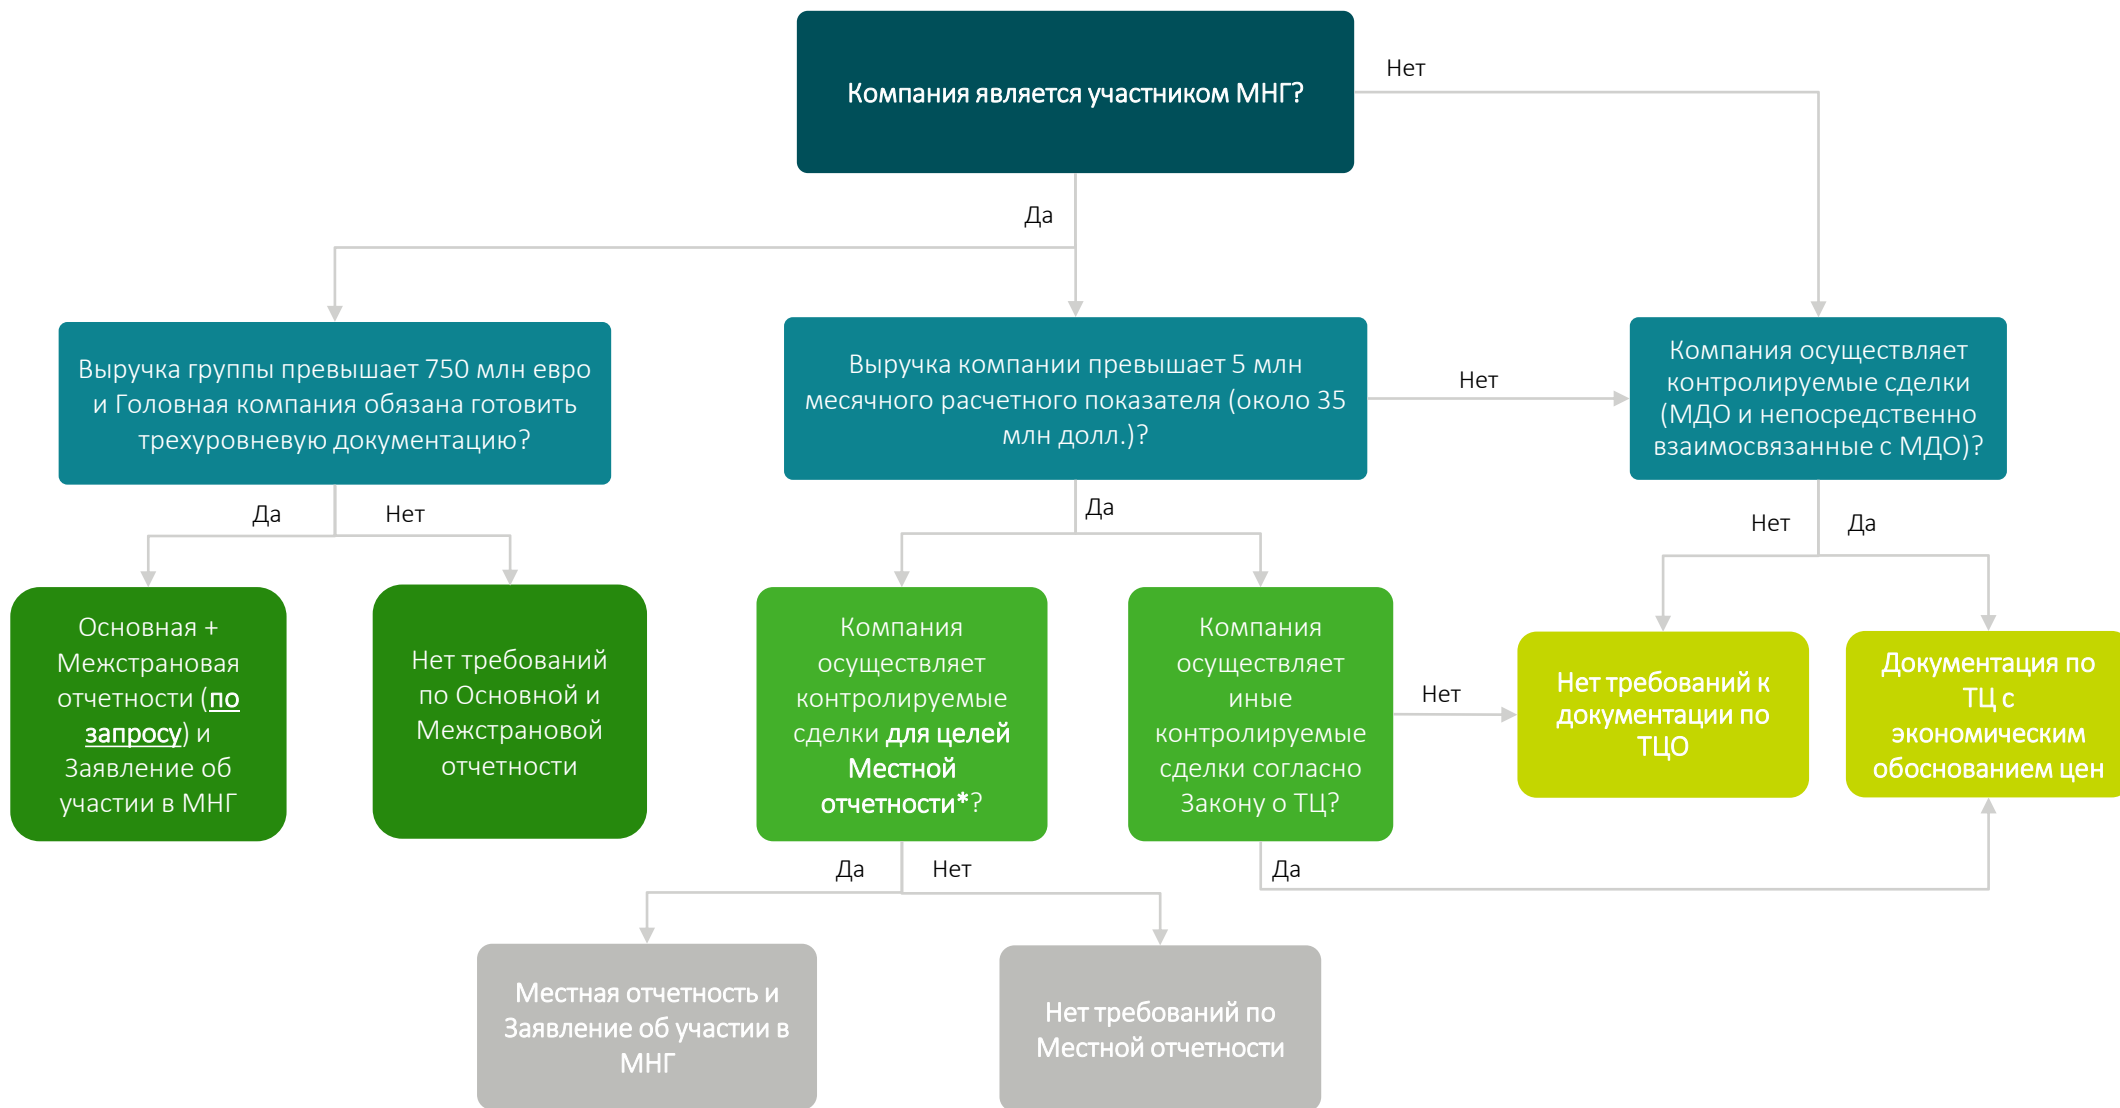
Компания является участником МНГ?

Нет

Да

Выручка группы превышает 750 млн евро и Головная компания обязана готовить трехуровневую документацию?

Выручка компании превышает 5 млн месячного расчетного показателя (около 35 млн долл.)?

Нет

Компания осуществляет контролируемые сделки (МДО и непосредственно взаимосвязанные с МДО)?

Да

Нет

Да

Нет

Да

Основная + Межстрановая отчетности (по запросу) и Заявление об участии в МНГ

Нет требований по Основной и Межстрановой отчетности

Компания осуществляет контролируемые сделки для целей Местной отчетности*?

Компания осуществляет иные контролируемые сделки согласно Закону о ТЦ?

Нет

Нет требований к документации по ТЦО

Документация по ТЦ с экономическим обоснованием цен

Да

Нет

Да

Местная отчетность и Заявление об участии в МНГ

Нет требований по Местной отчетности